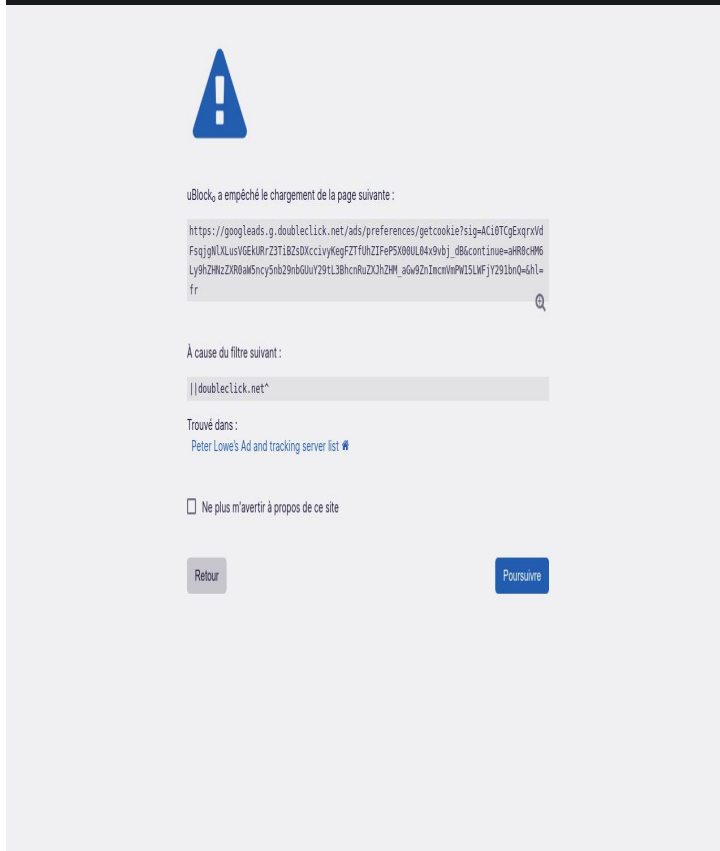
uBlock₀ a empêché le chargement de la page suivante :

https://googleads.g.doubleclick.net/ads/preferences/getcookie?sig=ACi0TCgExqrxVdFsqjgNlXLusVGEkURrZ3TiBZsDXccivyKegFZTfUhZIFeP5X00UL04x9vbj_dB&continue=aHR0cHM6Ly9hZHNzZXR0aW5ncy5nb29nbGUuY29tL3BhcnRuZXJhZHM_aGw9ZnImcmVmPW15LWFjY291bnQ=&hl=fr

À cause du filtre suivant :

||doubleclick.net^

Trouvé dans :

Peter Lowe's Ad and tracking server list

Ne plus m'avertir à propos de ce site

Retour

Poursuivre